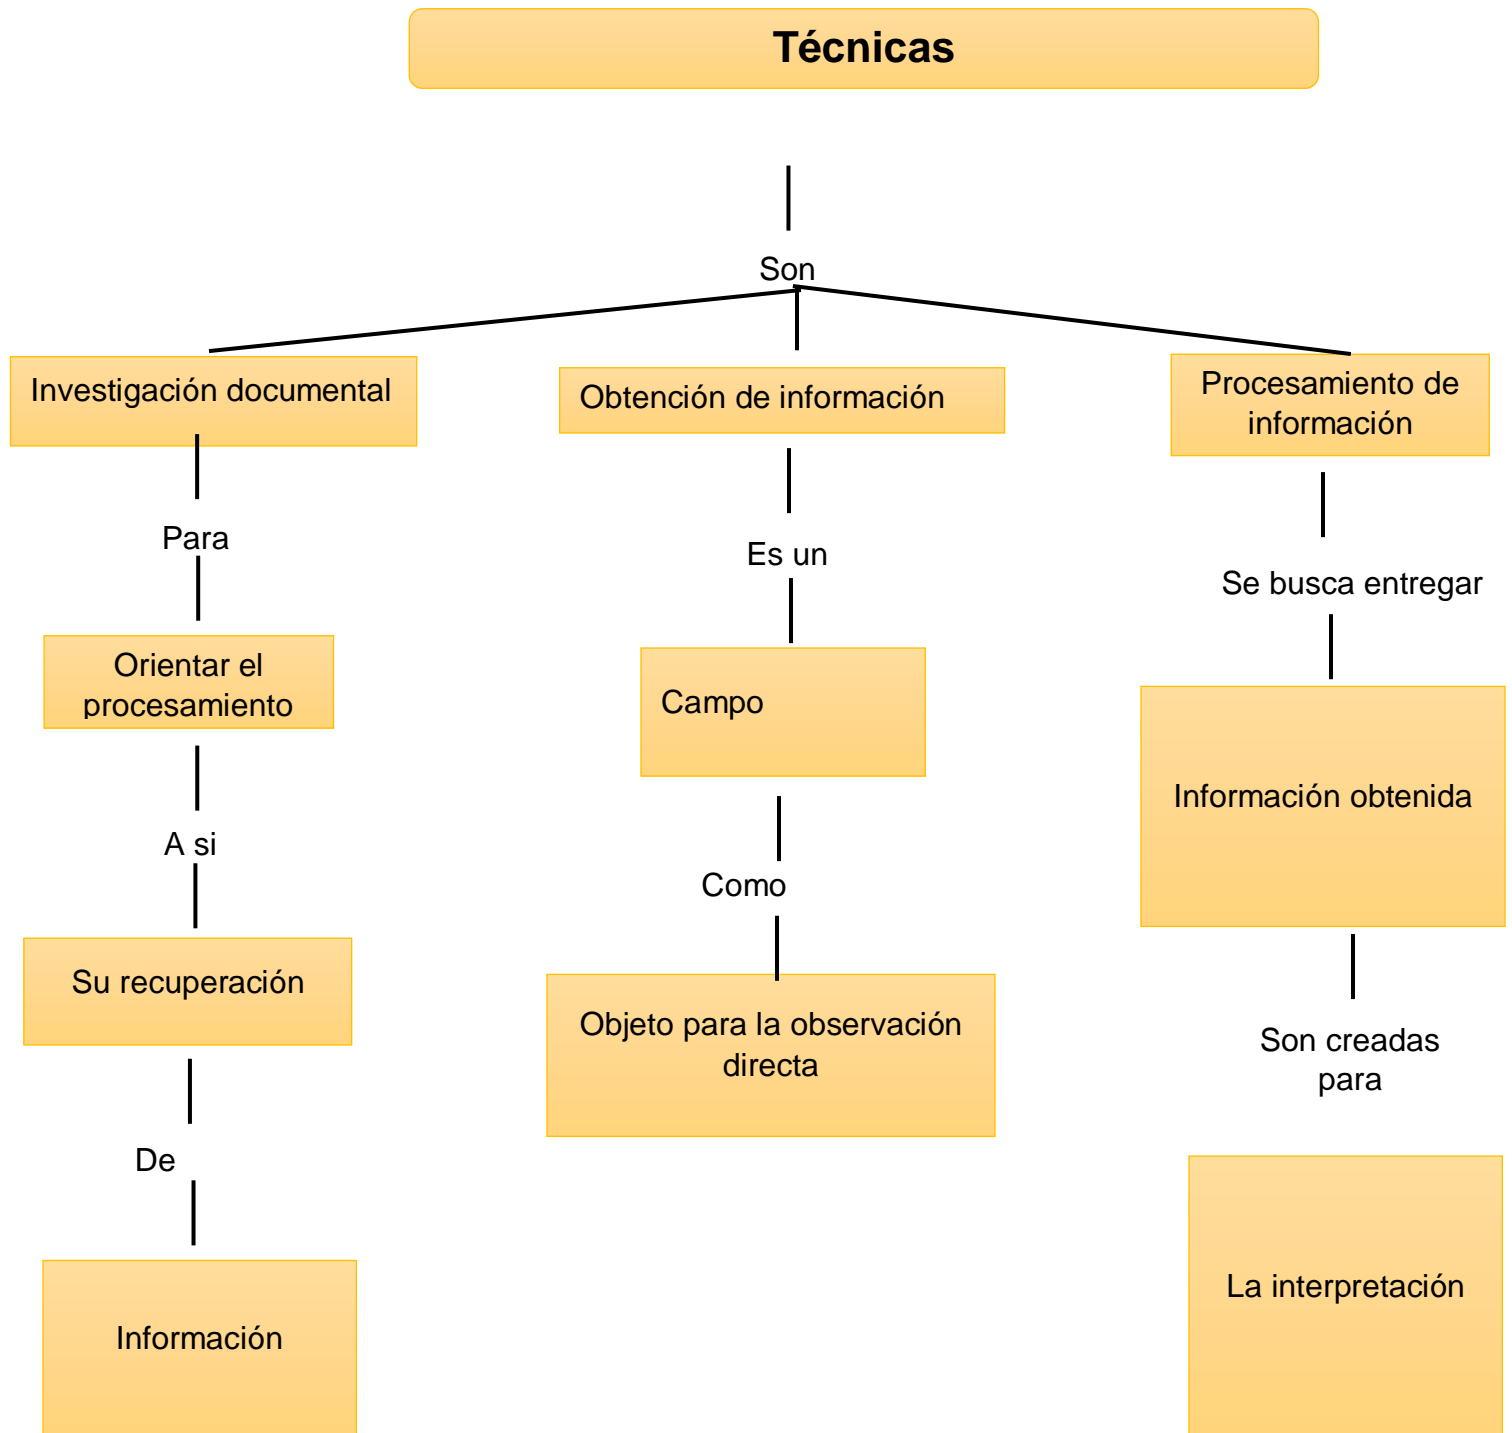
Técnicas

Son

Investigación documental

Para

Orientar el procesamiento

A si

Su recuperación

De

Información

Obtención de información

Es un

Campo

Como

Objeto para la observación directa

Procesamiento de información

Se busca entregar

Información obtenida

Son creadas para

La interpretación